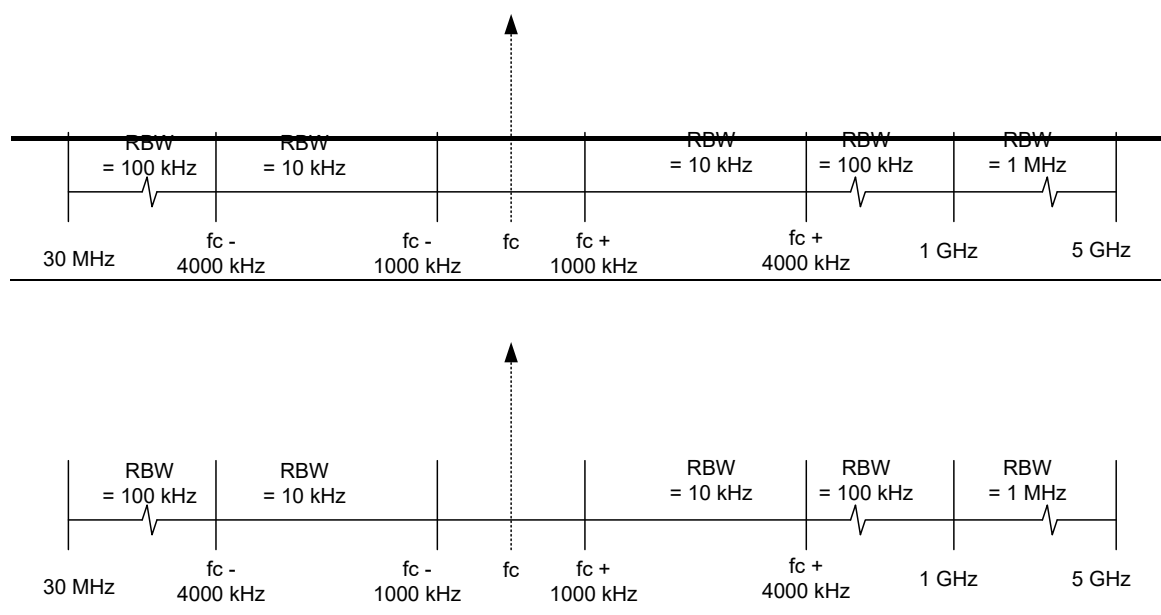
RBW = 100 kHz

RBW = 10 kHz

RBW = 10 kHz

RBW = 100 kHz

RBW = 1 MHz

30 MHz

fc - 4000 kHz

fc - 1000 kHz

fc

fc + 1000 kHz

fc + 4000 kHz

1 GHz

5 GHz

RBW = 100 kHz

RBW = 10 kHz

RBW = 10 kHz

RBW = 100 kHz

RBW = 1 MHz

30 MHz

fc - 4000 kHz

fc - 1000 kHz

fc

fc + 1000 kHz

fc + 4000 kHz

1 GHz

5 GHz